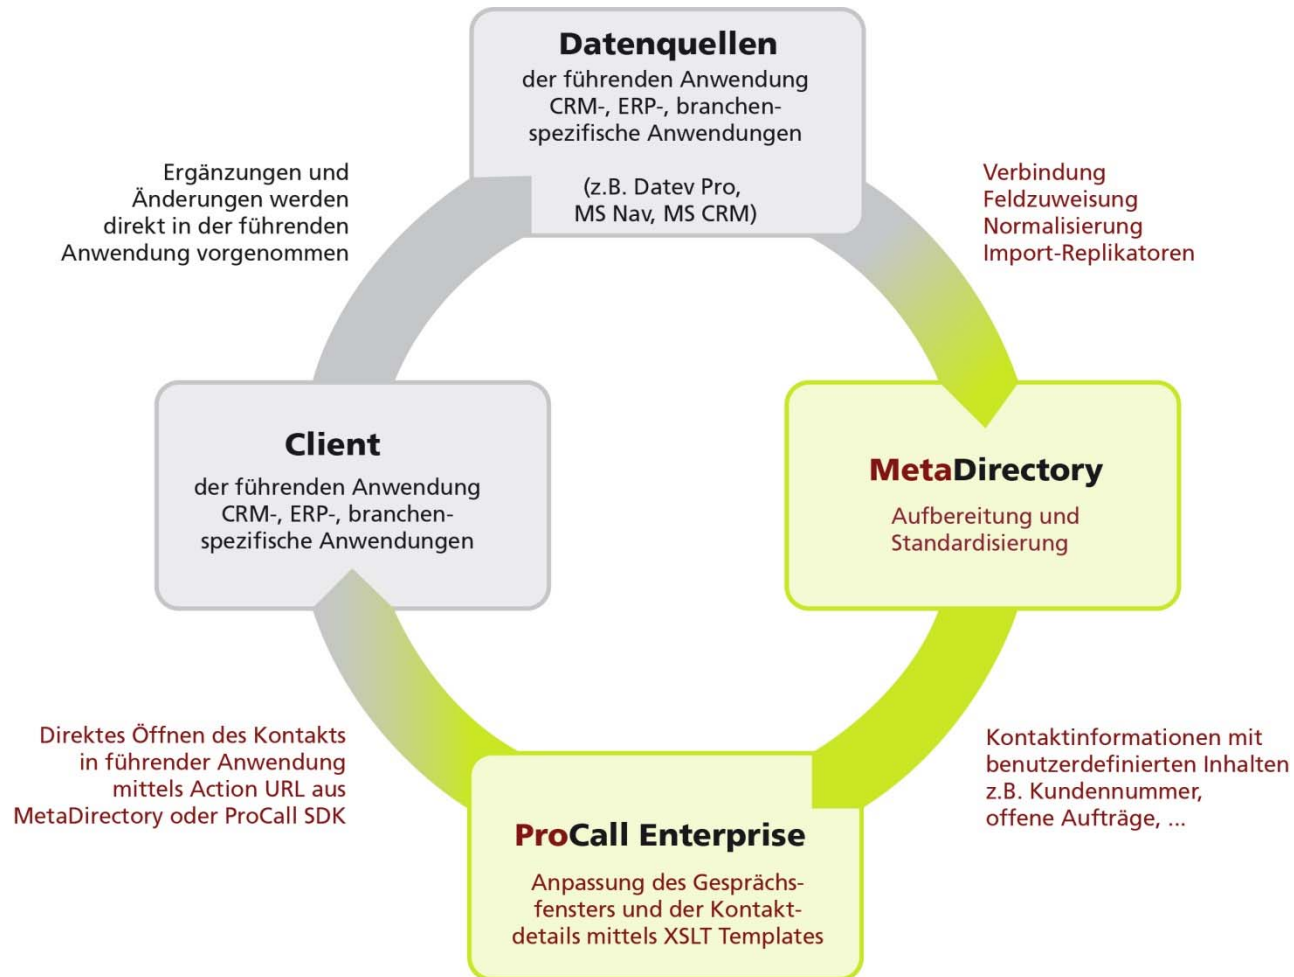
Datenquellen
der führenden Anwendung CRM-, ERP-, branchenspezifische Anwendungen

(z.B. Datev Pro, MS Nav, MS CRM)

Ergänzungen und Änderungen werden direkt in der führenden Anwendung vorgenommen

Verbindung
Feldzuweisung
Normalisierung
Import-Replikatoren

Client
der führenden Anwendung CRM-, ERP-, branchenspezifische Anwendungen

MetaDirectory
Aufbereitung und Standardisierung

Direktes Öffnen des Kontakts in führender Anwendung mittels Action URL aus MetaDirectory oder ProCall SDK

Kontaktinformationen mit benutzerdefinierten Inhalten z.B. Kundennummer, offene Aufträge, ...

ProCall Enterprise
Anpassung des Gesprächsfensters und der Kontaktdetails mittels XSLT Templates